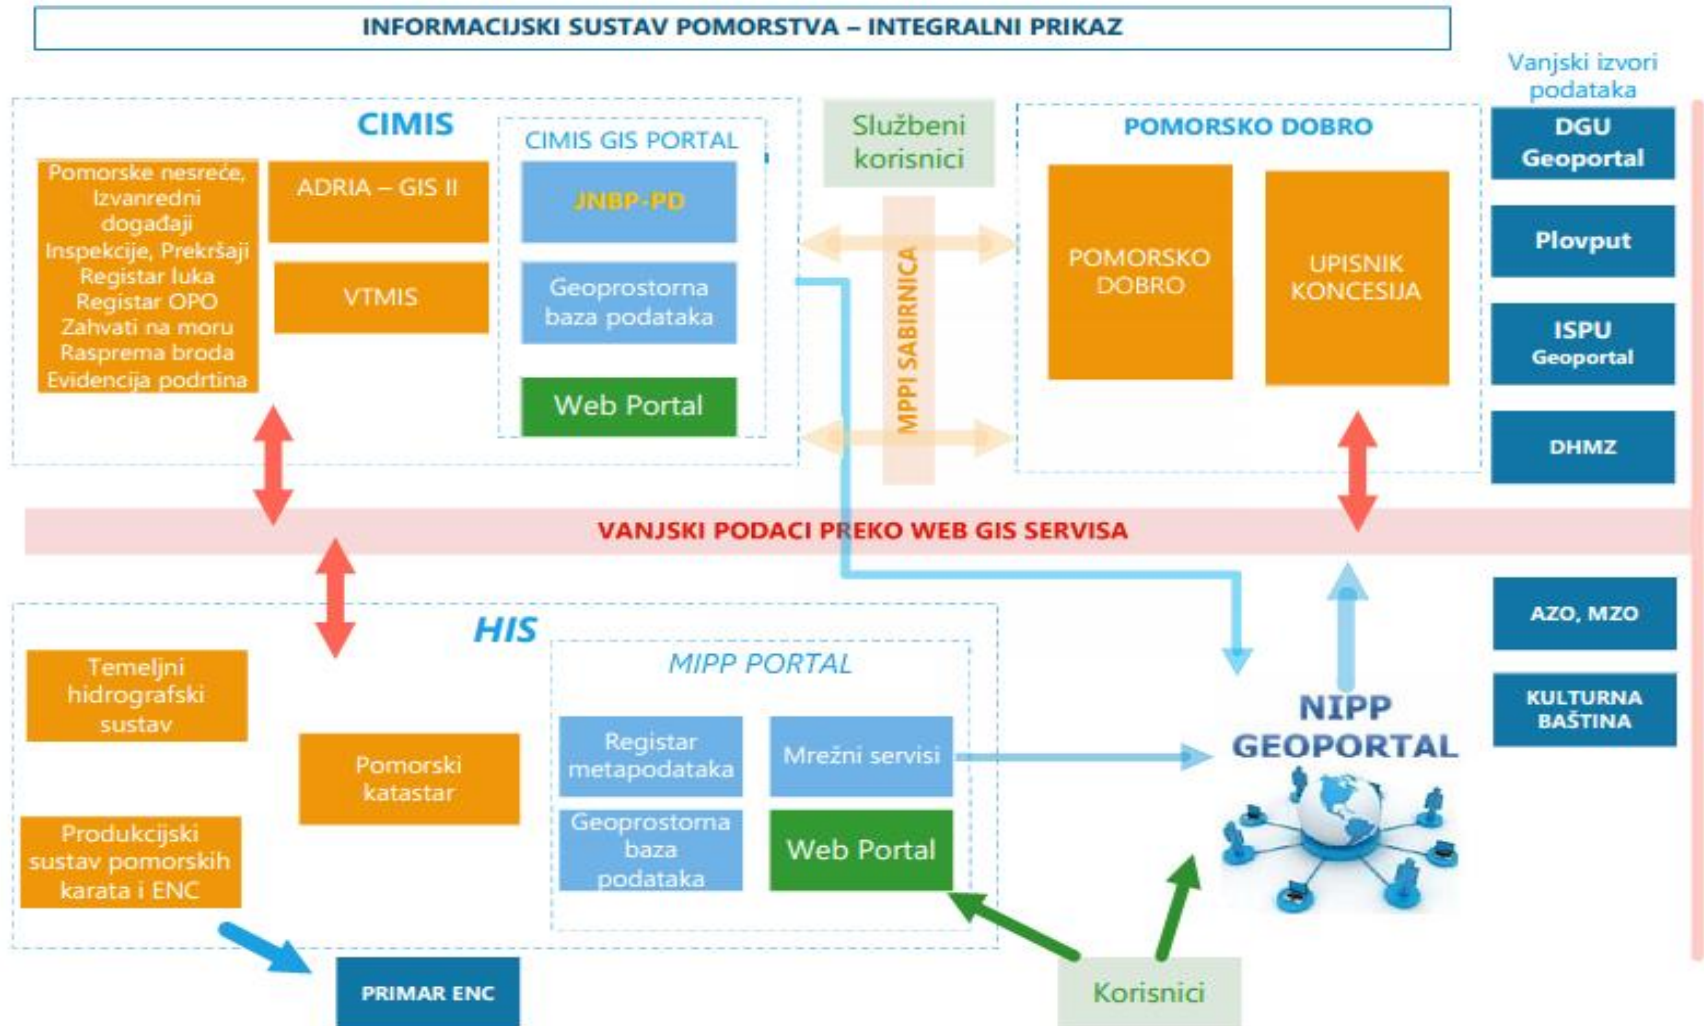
INFORMACIJSKI SUSTAV POMORSTVA – INTEGRALNI PRIKAZ

CIMIS

Pomorske nesreće, Izvanredni događaji Inspekcije, Prekršaji Registar luka Registar OPO Zahvati na moru Rasprema broda Evidencija podrtina

ADRIA – GIS II

VTMIS

CIMIS GIS PORTAL

JNBP-PD

Geoprostorna baza podataka

Web Portal

Službeni korisnici

MPPI SABIRNICA

POMORSKO DOBRO

POMORSKO DOBRO

UPISNIK KONCESIJA

Vanjski izvori podataka

DGU Geoportal

Plovput

ISPU Geoportal

DHMZ

VANJSKI PODACI PREKO WEB GIS SERVISA

AZO, MZO

KULTURNA BAŠTINA

HIS

Temeljni hidrografski sustav

Pomorski katastar

Produkcijski sustav pomorskih karata i ENC

MIPP PORTAL

Registar metapodataka

Mrežni servisi

Geoprostorna baza podataka

Web Portal

NIPP GEOPORTAL

PRIMAR ENC

Korisnici